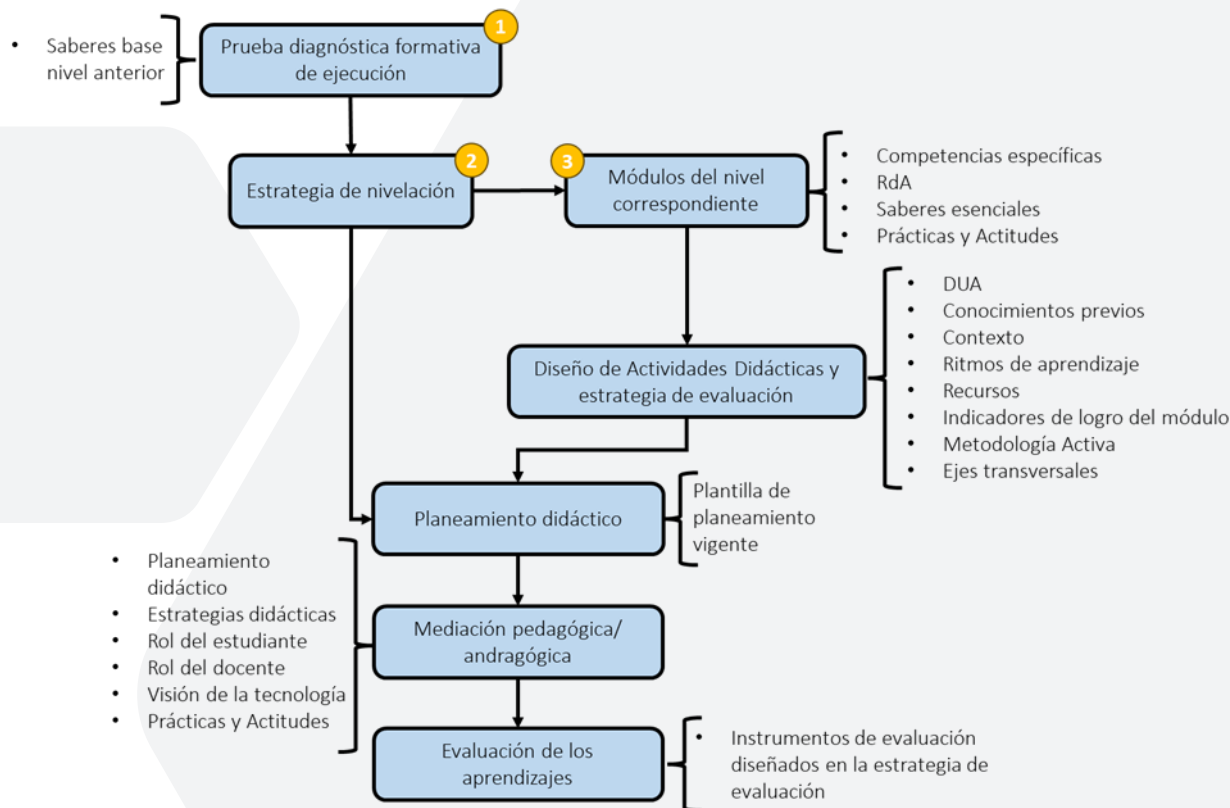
• Saberes base nivel anterior

1 Prueba diagnóstica formativa de ejecución

2 Estrategia de nivelación

3 Módulos del nivel correspondiente

• Competencias específicas
• RdA
• Saberes esenciales
• Prácticas y Actitudes

Diseño de Actividades Didácticas y estrategia de evaluación

• DUA
• Conocimientos previos
• Contexto
• Ritmos de aprendizaje
• Recursos
• Indicadores de logro del módulo
• Metodología Activa
• Ejes transversales

Planeamiento didáctico

Plantilla de planeamiento vigente

• Planeamiento didáctico
• Estrategias didácticas
• Rol del estudiante
• Rol del docente
• Visión de la tecnología
• Prácticas y Actitudes

Mediación pedagógica/ andragógica

Evaluación de los aprendizajes

• Instrumentos de evaluación diseñados en la estrategia de evaluación